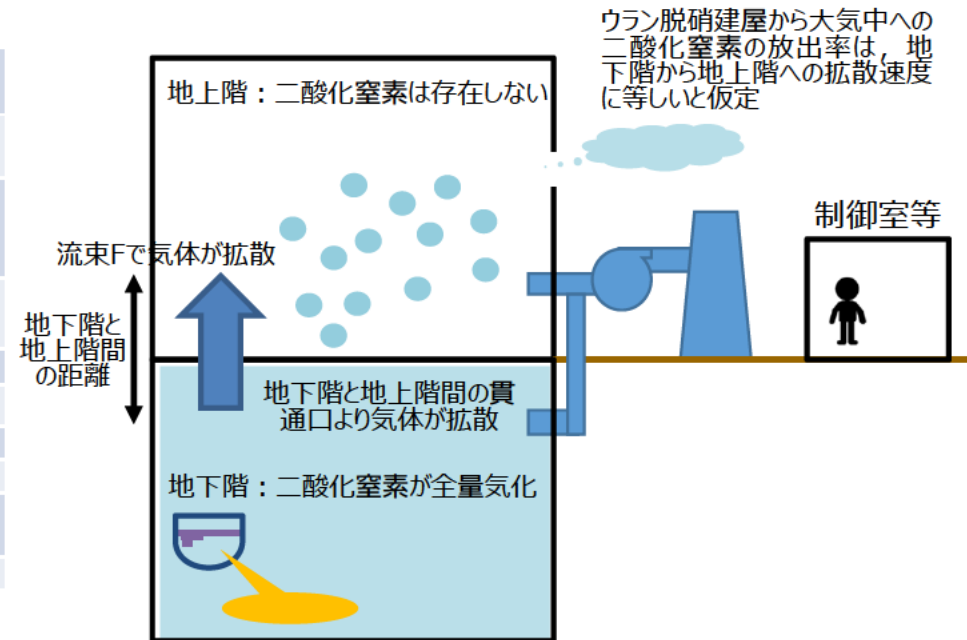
ウラン脱硝建屋から大気中への二酸化窒素の放出率は，地下階から地上階への拡散速度に等しいと仮定

地上階：二酸化窒素は存在しない

制御室等

流束Fで気体が拡散

地下階と地上階間の距離

地下階と地上階間の貫通口より気体が拡散

地下階：二酸化窒素が全量気化